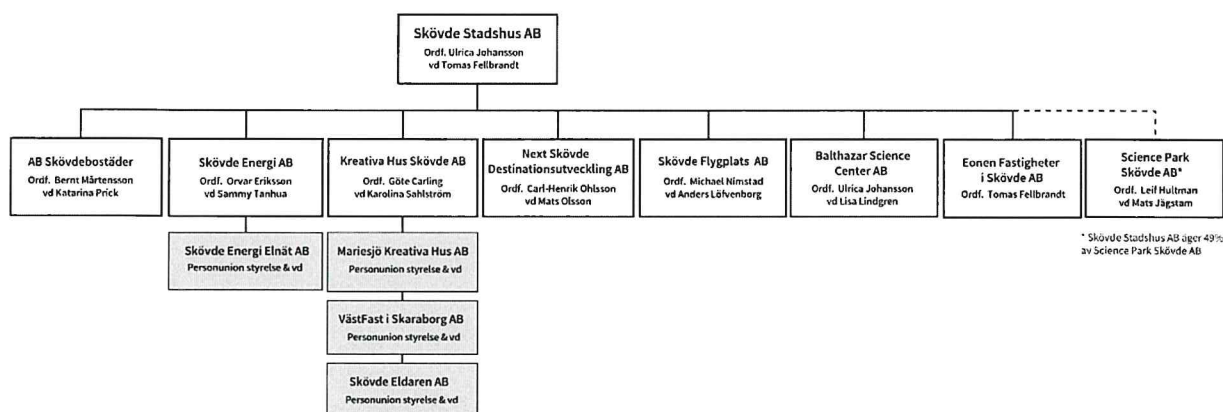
Skövde Stadshus AB
Ordf. Ulrica Johansson
vd Tomas Fellbrandt

AB Skövdebostäder
Ordf. Bernt Mårtensson
vd Katarina Prick

Skövde Energi AB
Ordf. Orvar Eriksson
vd Sammy Tanhua

Skövde Energi Elnät AB
Personunion styrelse & vd

Kreativa Hus Skövde AB
Ordf. Göte Carling
vd Karolina Sahlström

Mariesjö Kreativa Hus AB
Personunion styrelse & vd

VästFast i Skaraborg AB
Personunion styrelse & vd

Skövde Eldaren AB
Personunion styrelse & vd

Next Skövde Destinationsutveckling AB
Ordf. Carl-Henrik Ohlsson
vd Mats Olsson

Skövde Flygplats AB
Ordf. Michael Nimstad
vd Anders Löfvenborg

Balthazar Science Center AB
Ordf. Ulrica Johansson
vd Lisa Lindgren

Eonen Fastigheter i Skövde AB
Ordf. Tomas Fellbrandt

Science Park Skövde AB*
Ordf. Leif Hultman
vd Mats Jägstam

* Skövde Stadshus AB äger 49% av Science Park Skövde AB